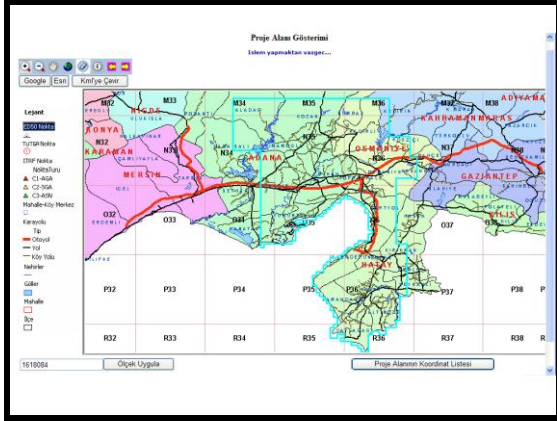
Proje Alanı Gösterimi

İşlem yapmaktan vazgeç...

Google Esri Km'ye Çevir

Lejant
ED50 Nokta
TUTGA Nokta
ITRF Nokta
NoktaTuru
C1-AGA
C2-SGA
C3-ASN
Mahalle-Köy Merkez
Karayolu
Tip
Otoyol
Yol
Köy Yolu
Nehirler
Göller
Mahalle
İlçe

M32 M33 M34 M35 M36 M37 M38
NİĞDE
KONYA
N32
KARAMAN
MERSİN
N33 N34 N35 N36
ADANA
OSMANİYE
KAHRAMANMARAŞ
ADIYAMAN
GAZİANTEP
KİLİS
HATAY
O32 O33 O34 O37
P32 P33 P34 P35 P36 P37 P38
R32 R33 R34 R35 R36 R37 R38

1618084 Ölçek Uygula
Proje Alanının Koordinat Listesi